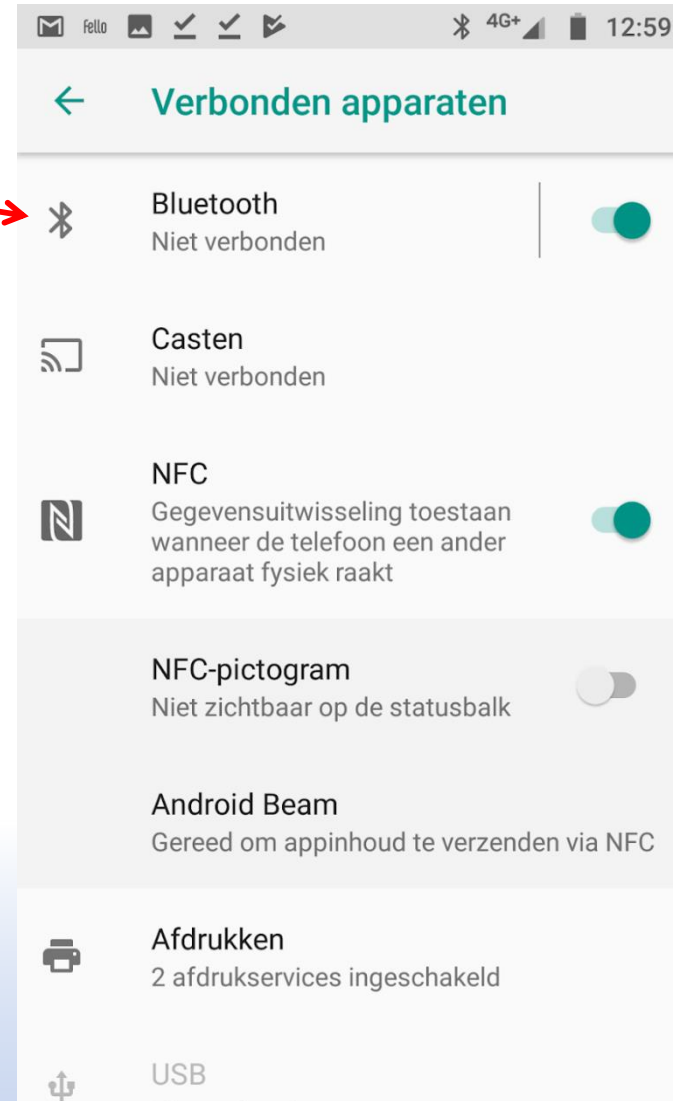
fello 4G+ 12:59

Verbonden apparaten

Bluetooth
Niet verbonden

Casten
Niet verbonden

NFC
Gegevensuitwisseling toestaan wanneer de telefoon een ander apparaat fysiek raakt

NFC-pictogram
Niet zichtbaar op de statusbalk

Android Beam
Gereed om appinhoud te verzenden via NFC

Afdrukken
2 afdrukservices ingeschakeld

USB